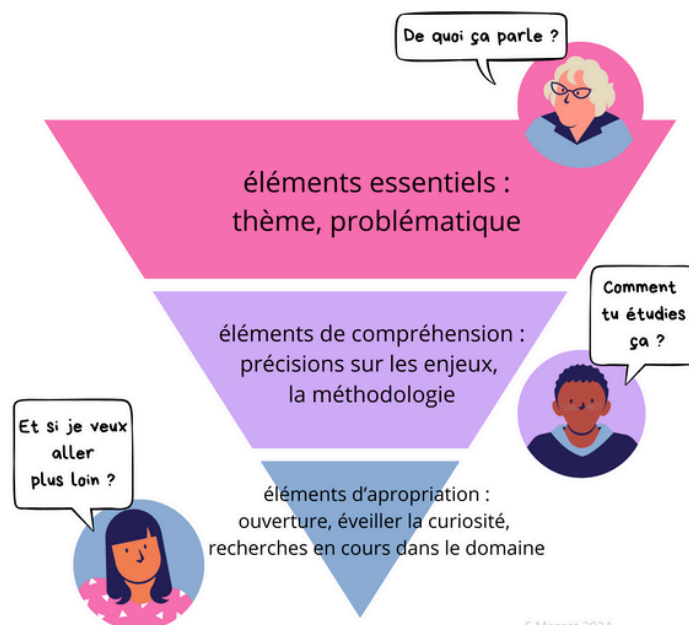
De quoi ça parle ?

éléments essentiels : thème, problématique

Comment tu étudies ça ?

éléments de compréhension : précisions sur les enjeux, la méthodologie

Et si je veux aller plus loin ?

éléments d'apropriation : ouverture, éveiller la curiosité, recherches en cours dans le domaine

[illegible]